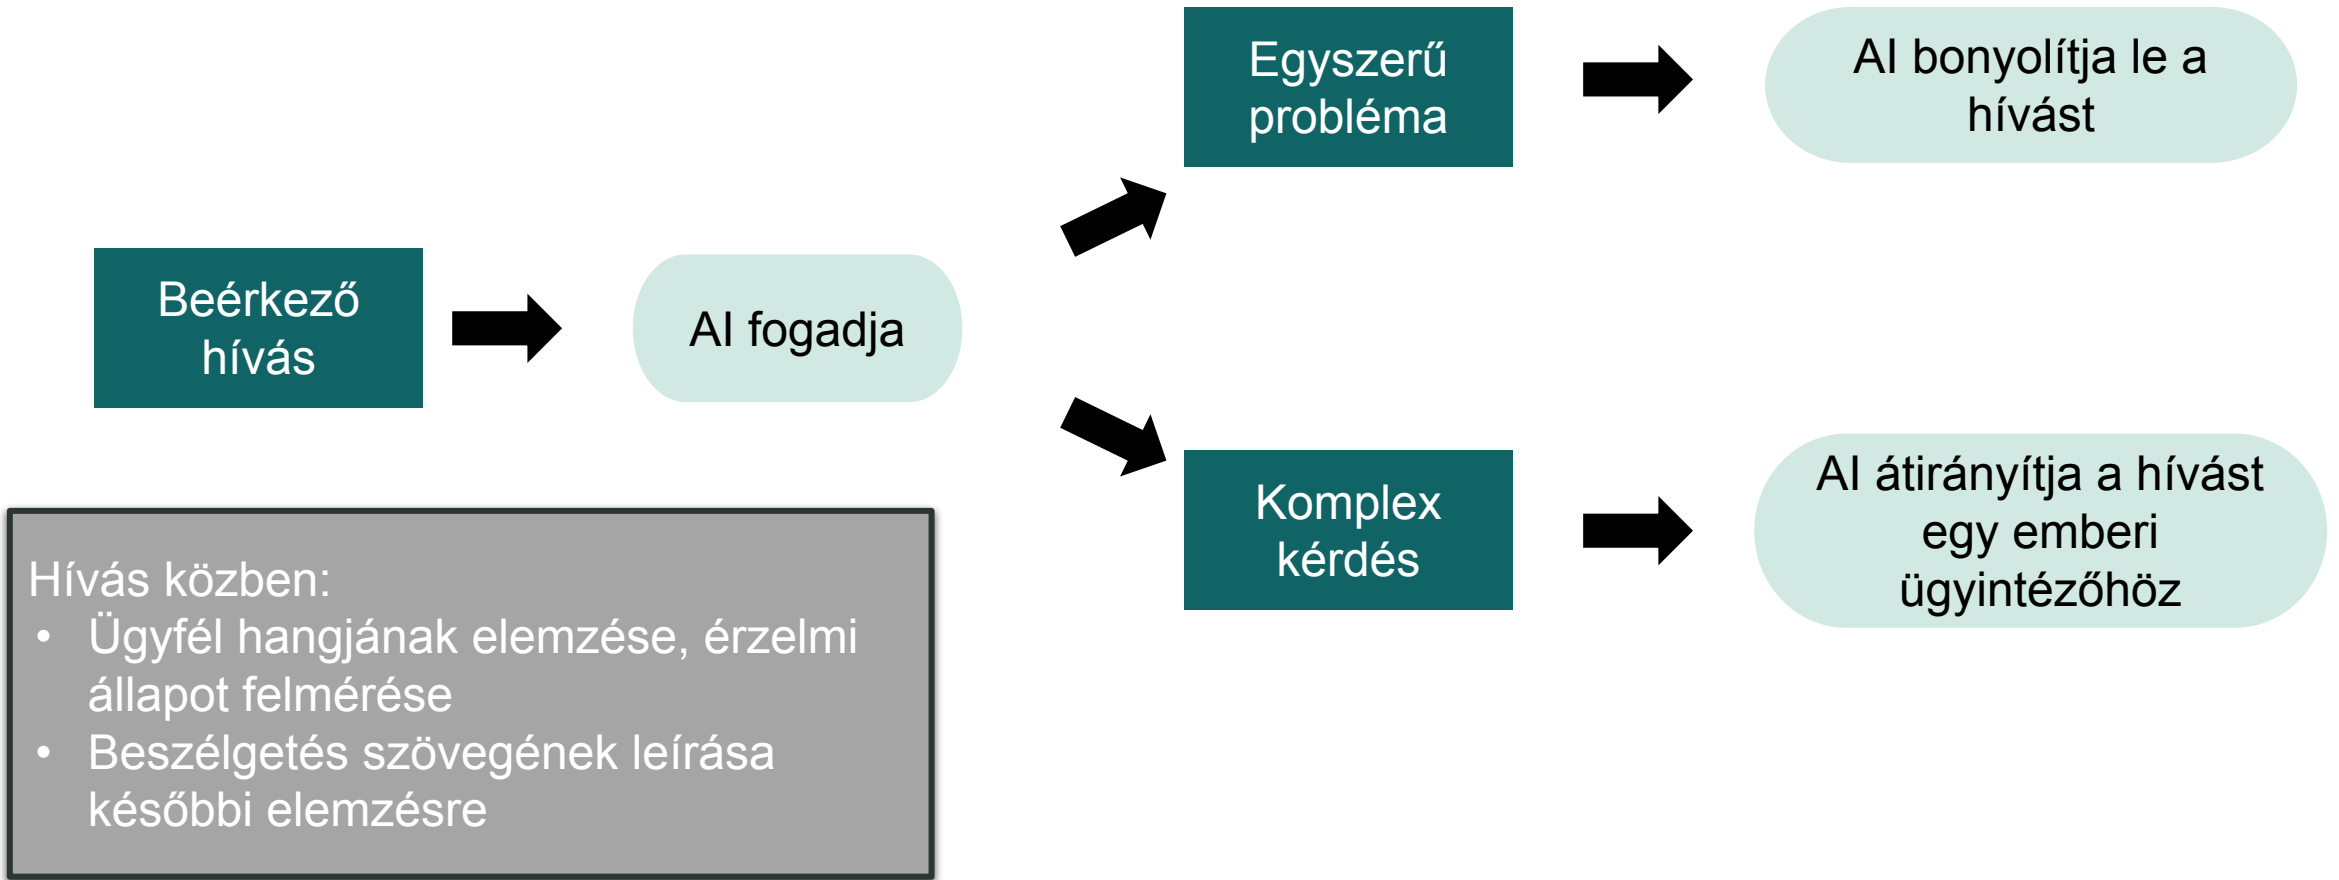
Beérkező hívás

AI fogadja

Egyszerű probléma

AI bonyolítja le a hívást

Komplex kérdés

AI átirányítja a hívást egy emberi ügyintézőhöz

Hívás közben:
• Ügyfél hangjának elemzése, érzelmi állapot felmérése
• Beszélgetés szövegének leírása későbbi elemzésre